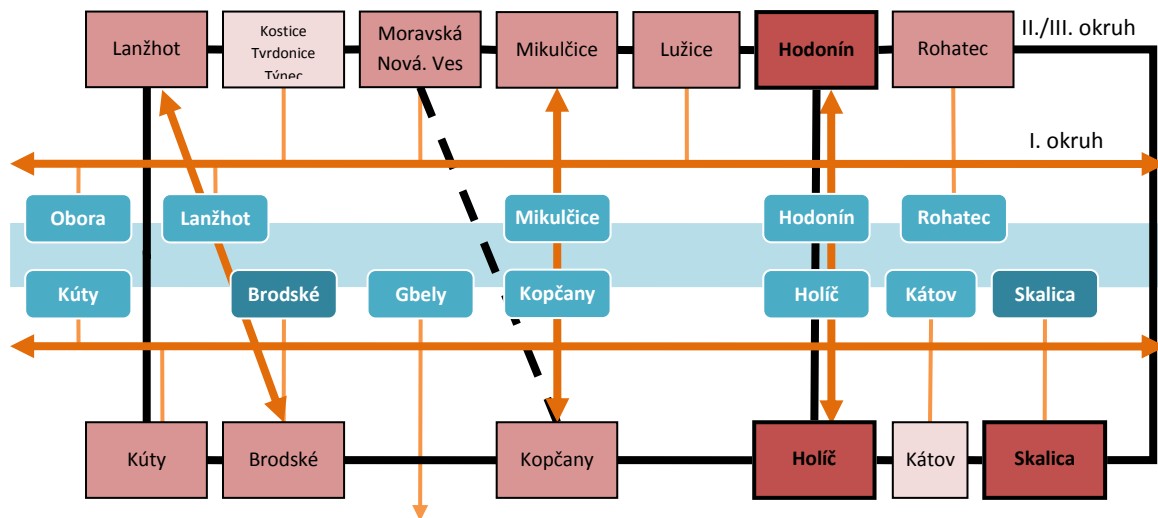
Lanžhot
Kostice
Tvrdonice
Týnec
Moravská Nová. Ves
Mikulčice
Lužice
Hodonín
Rohatec
II./III. okruh

I. okruh

Obora
Lanžhot
Mikulčice
Hodonín
Rohatec

Kúty
Brodské
Gbely
Kopčany
Holíč
Kátov
Skalica

Kúty
Brodské
Kopčany
Holíč
Kátov
Skalica